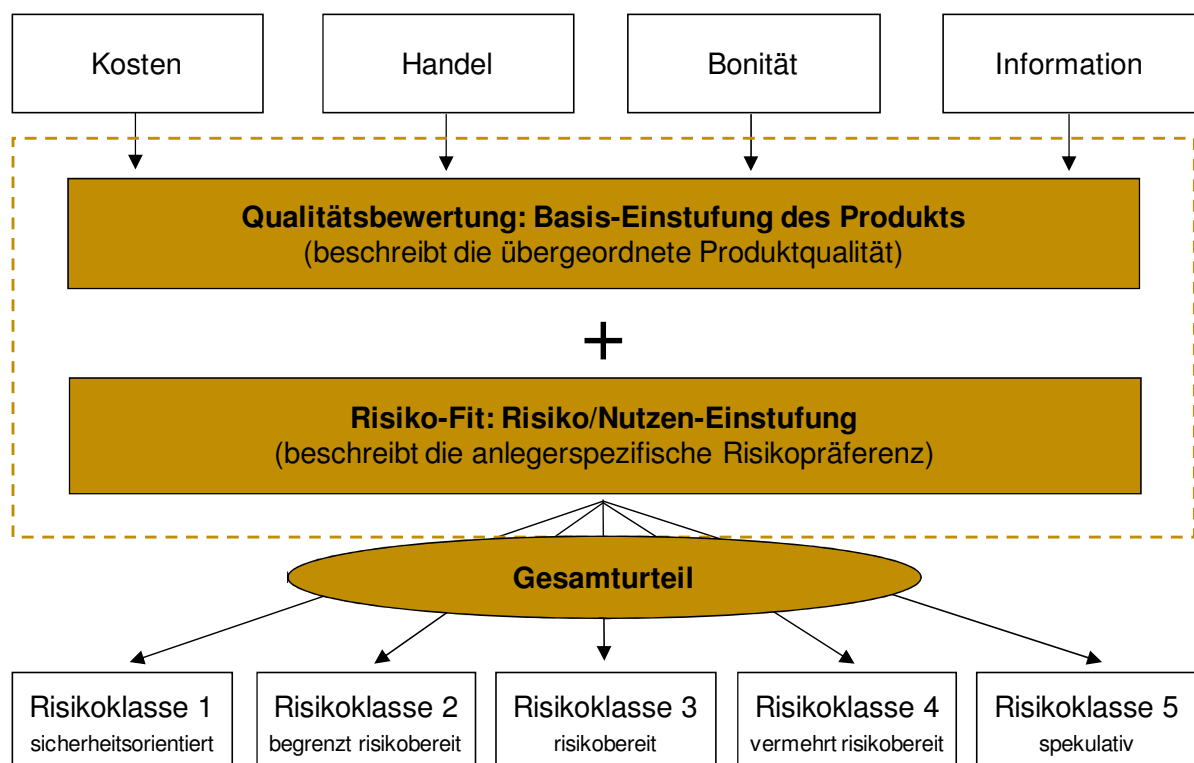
Kosten

Handel

Bonität

Information

**Qualitätsbewertung: Basis-Einstufung des Produkts**
(beschreibt die übergeordnete Produktqualität)

+

**Risiko-Fit: Risiko/Nutzen-Einstufung**
(beschreibt die anlegerspezifische Risikopräferenz)

**Gesamturteil**

Risikoklasse 1
sicherheitsorientiert

Risikoklasse 2
begrenzt risikobereit

Risikoklasse 3
risikobereit

Risikoklasse 4
vermehrt risikobereit

Risikoklasse 5
spekulativ